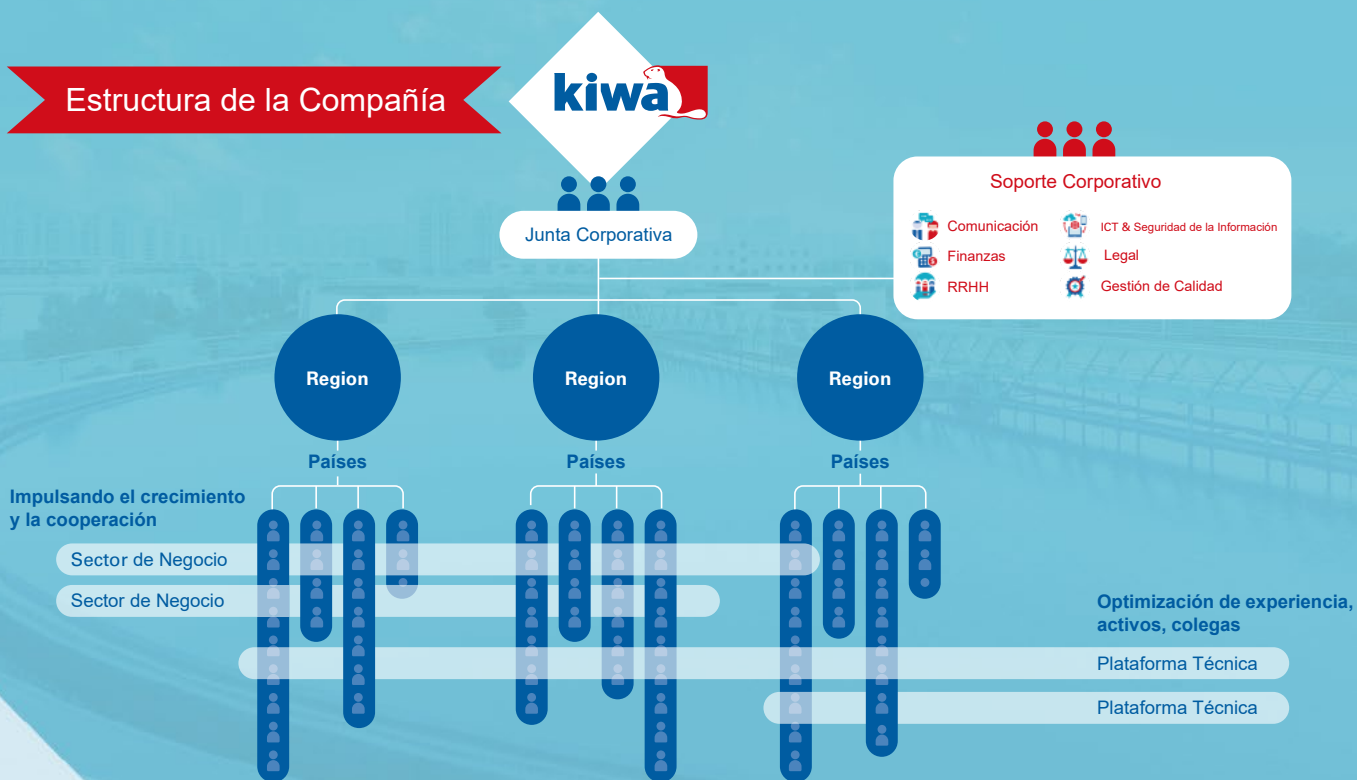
Estructura de la Compañía

kiwa

Junta Corporativa

Soporte Corporativo

Comunicación
ICT & Seguridad de la Información
Finanzas
Legal
RRHH
Gestión de Calidad

Region
Region
Region

Países
Países
Países

Impulsando el crecimiento y la cooperación

Sector de Negocio
Sector de Negocio

Optimización de experiencia, activos, colegas

Plataforma Técnica
Plataforma Técnica